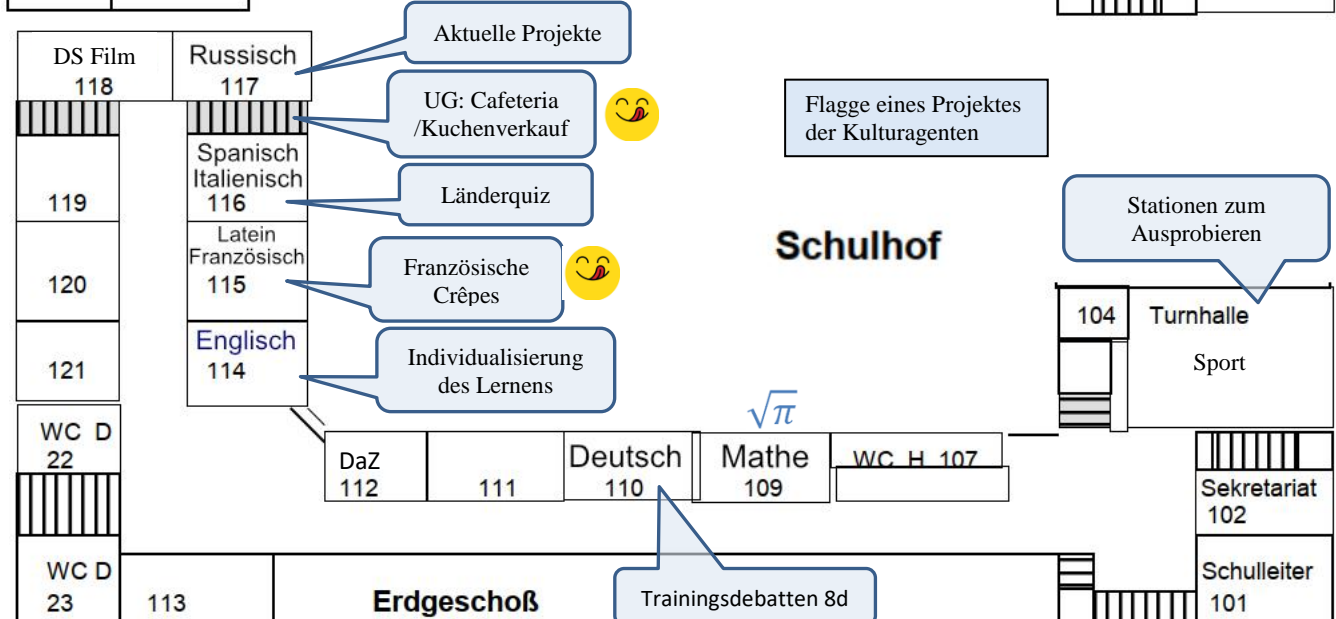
DS Film
118

Russisch
117

Aktuelle Projekte

UG: Cafeteria /Kuchenverkauf

Flagge eines Projektes der Kulturagenten

Spanisch
Italienisch
116

Länderquiz

119

Latein
Französisch
115

Französische Crêpes

120

Schulhof

Stationen zum Ausprobieren

104

Turnhalle

Sport

Englisch
114

Individualisierung des Lernens

121

$\sqrt{\pi}$

WC D
22

DaZ
112

111

Deutsch
110

Mathe
109

WC H 107

Sekretariat
102

WC D
23

113

Erdgeschoß

Trainingsdebatten 8d

Schulleiter
101